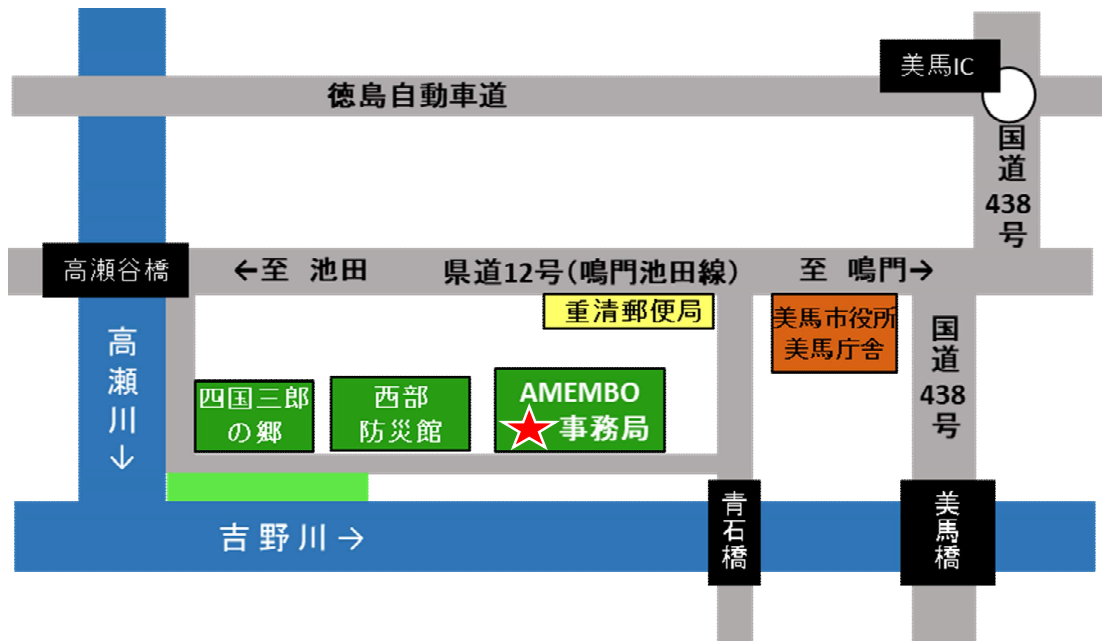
美馬IC

徳島自動車道

国道438号

高瀬谷橋

←至　池田

県道12号(鳴門池田線)

至　鳴門→

重清郵便局

美馬市役所
美馬庁舎

国道438号

高瀬川↓

四国三郎の郷

西部防災館

AMEMBO
事務局

青石橋

美馬橋

吉野川→